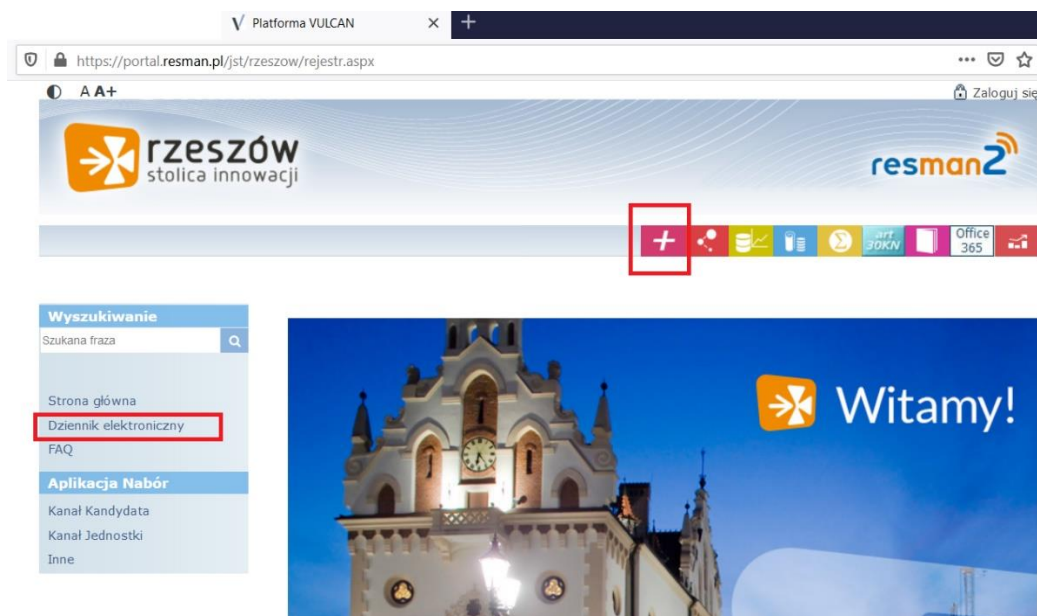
Platforma VULCAN

https://portal.resman.pl/jst/rzeszow/rejestr.aspx

A A+

Zaloguj się

rzeszów
stolica innowacji

resman2

art 30KN

Office 365

Wyszukiwanie

Szukana fraza

Strona główna
Dziennik elektroniczny
FAQ

Aplikacja Nabór

Kanał Kandydata
Kanał Jednostki
Inne

Witamy!